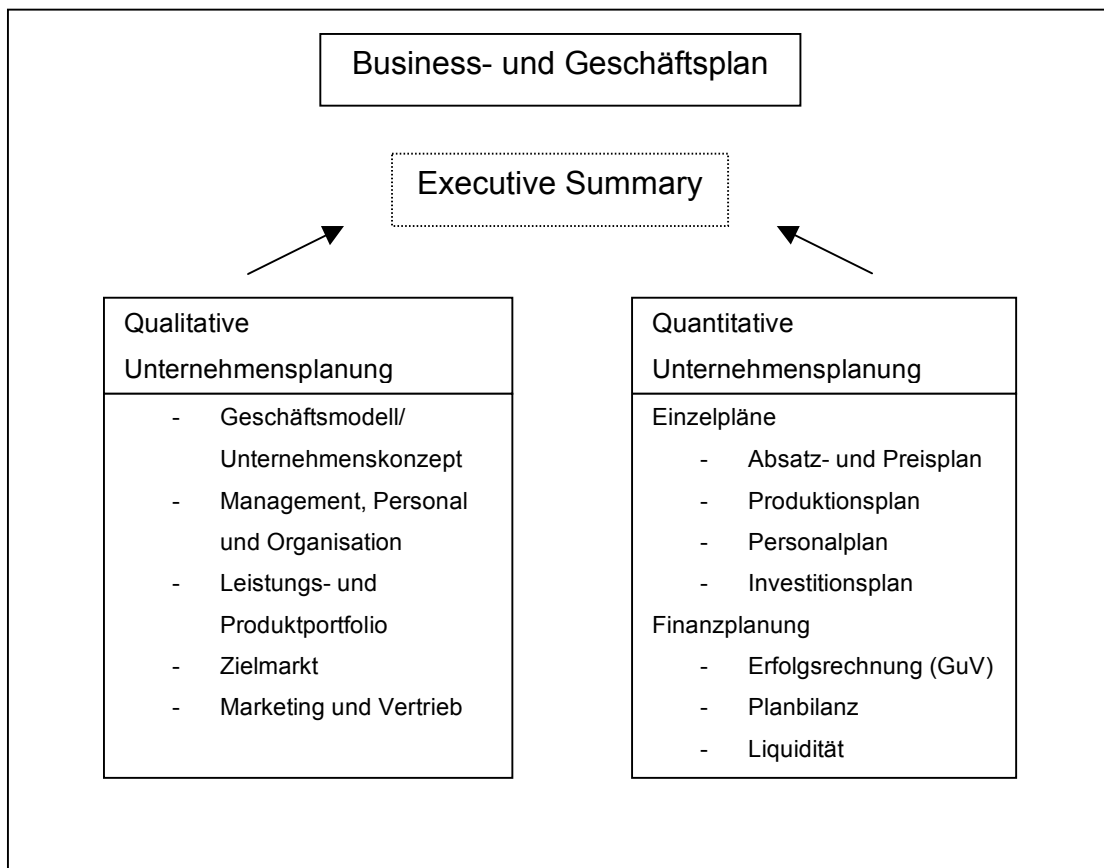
Business- und Geschäftsplan

Executive Summary

Qualitative Unternehmensplanung

- Geschäftsmodell/ Unternehmenskonzept
- Management, Personal und Organisation
- Leistungs- und Produktportfolio
- Zielmarkt
- Marketing und Vertrieb

Quantitative Unternehmensplanung

Einzelpläne
- Absatz- und Preisplan
- Produktionsplan
- Personalplan
- Investitionsplan

Finanzplanung
- Erfolgsrechnung (GuV)
- Planbilanz
- Liquidität